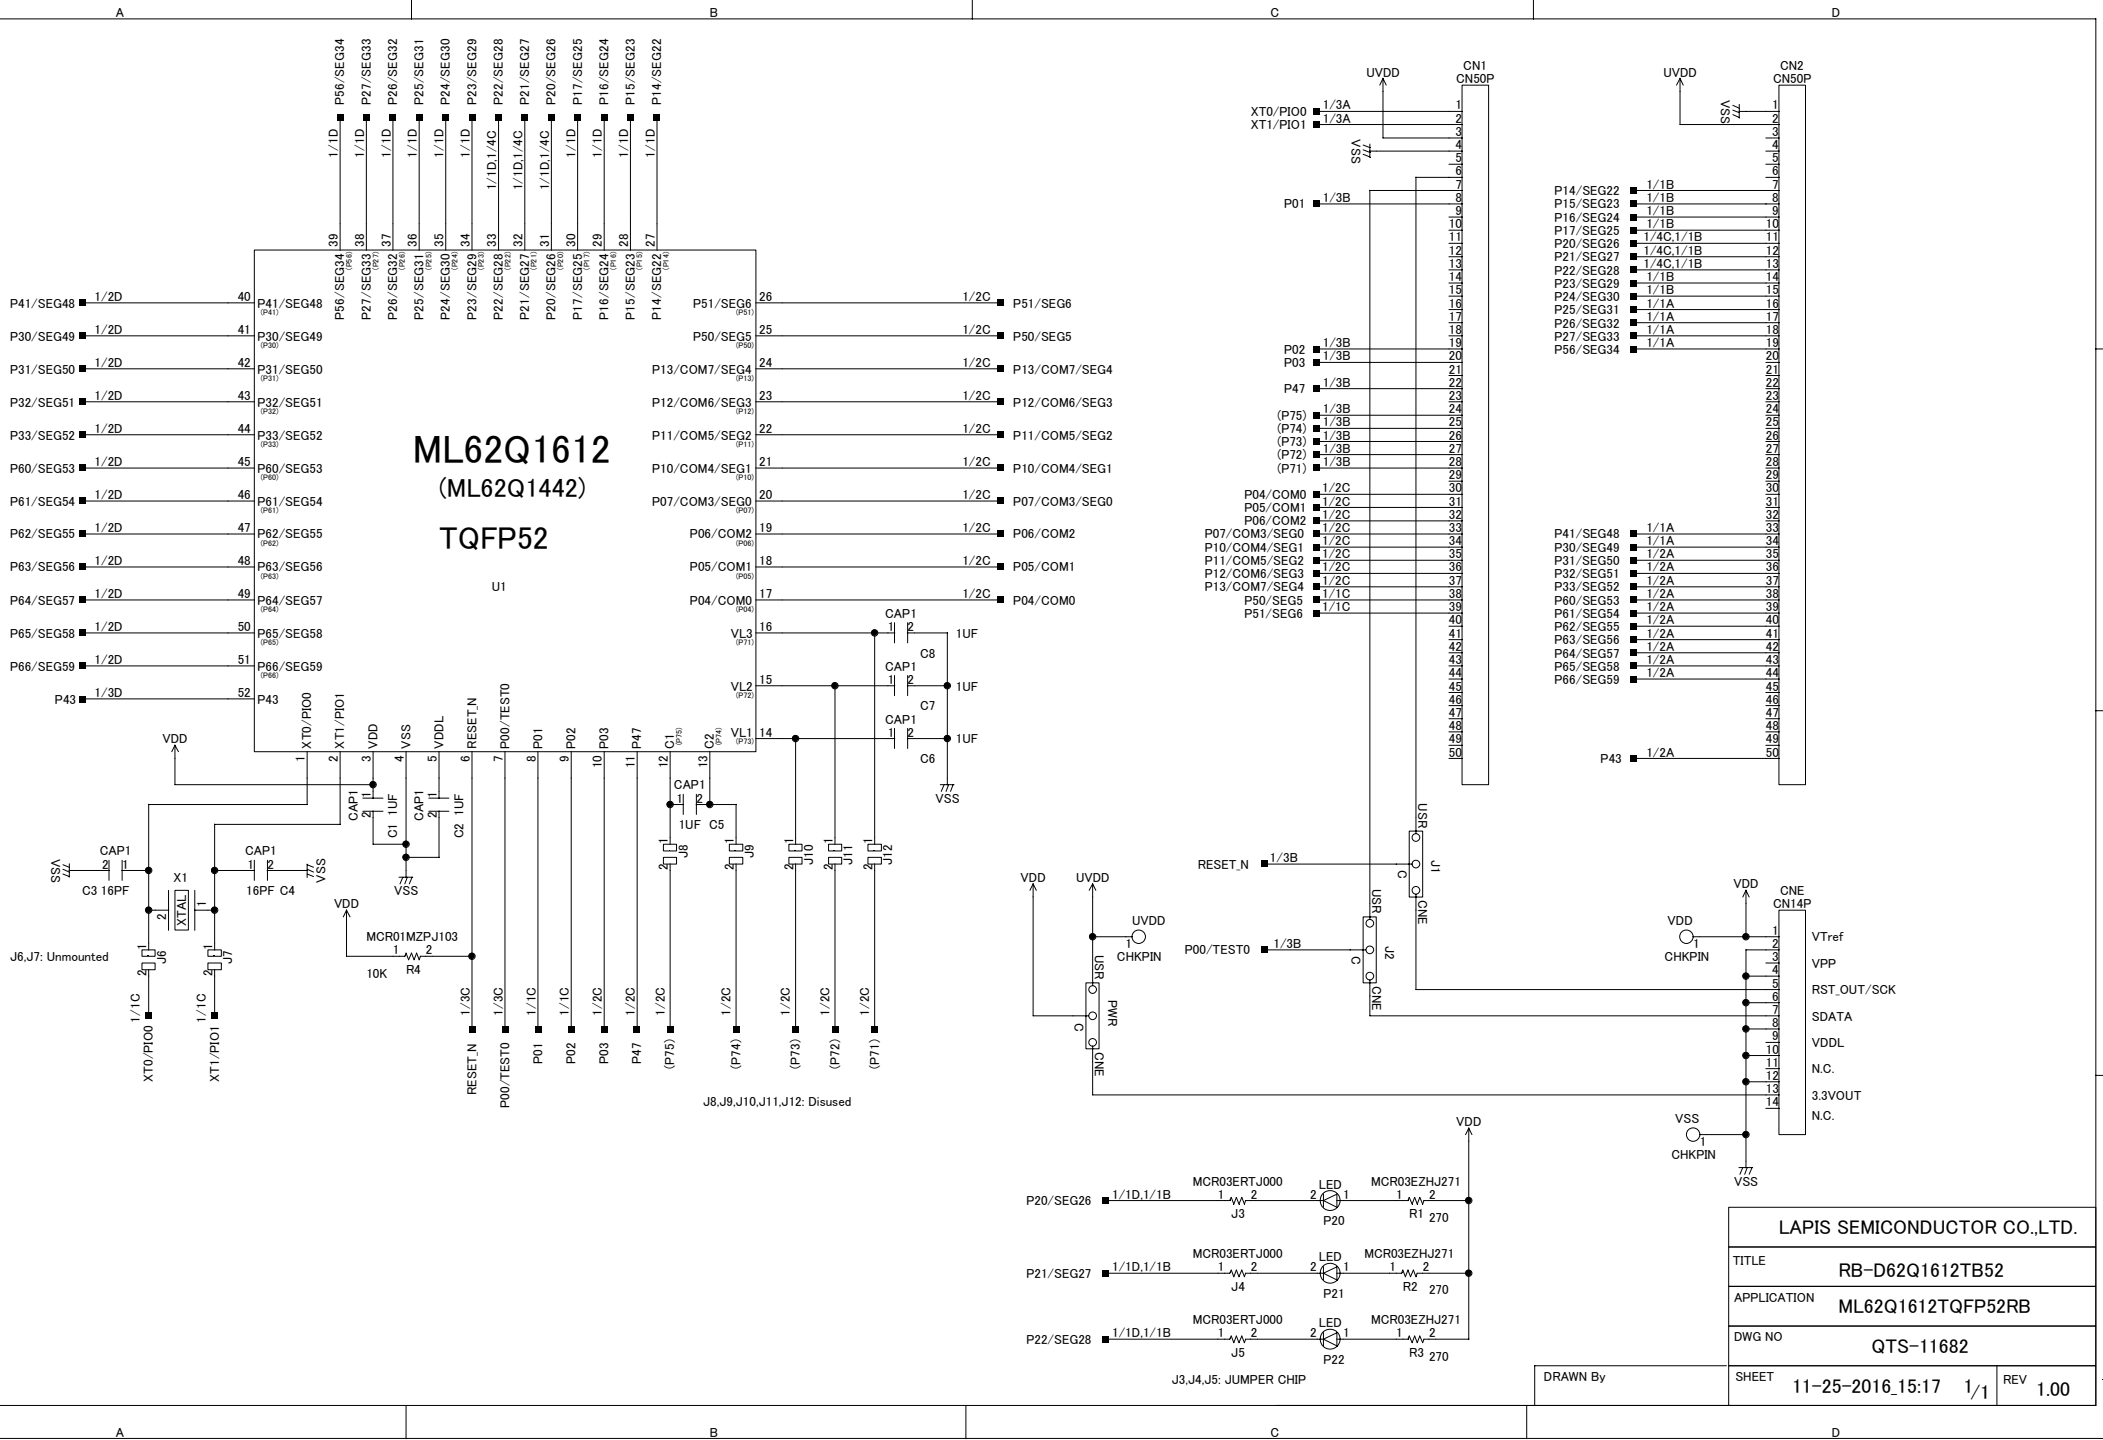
A B C D

P56/SEG34 P27/SEG33 P26/SEG32 P25/SEG31 P24/SEG30 P23/SEG29 P22/SEG28 P21/SEG27 P20/SEG26 P17/SEG25 P16/SEG24 P15/SEG23 P14/SEG22

1/1D 1/1D 1/1D 1/1D 1/1D 1/1D 1/1D,1/4C 1/1D,1/4C 1/1D,1/4C 1/1D 1/1D 1/1D 1/1D

39 38 37 36 35 34 33 32 31 30 29 28 27

P56/SEG34 P27/SEG33 P26/SEG32 P25/SEG31 P24/SEG30 P23/SEG29 P22/SEG28 P21/SEG27 P20/SEG26 P17/SEG25 P16/SEG24 P15/SEG23 P14/SEG22

ML62Q1612
(ML62Q1442)
TQFP52
U1

| P41/SEG48 | 1/2D | 40 | P41/SEG48 |
| P30/SEG49 | 1/2D | 41 | P30/SEG49 |
| P31/SEG50 | 1/2D | 42 | P31/SEG50 |
| P32/SEG51 | 1/2D | 43 | P32/SEG51 |
| P33/SEG52 | 1/2D | 44 | P33/SEG52 |
| P60/SEG53 | 1/2D | 45 | P60/SEG53 |
| P61/SEG54 | 1/2D | 46 | P61/SEG54 |
| P62/SEG55 | 1/2D | 47 | P62/SEG55 |
| P63/SEG56 | 1/2D | 48 | P63/SEG56 |
| P64/SEG57 | 1/2D | 49 | P64/SEG57 |
| P65/SEG58 | 1/2D | 50 | P65/SEG58 |
| P66/SEG59 | 1/2D | 51 | P66/SEG59 |
| P43 | 1/3D | 52 | P43 |

| P51/SEG6 | 26 | 1/2C | P51/SEG6 |
| P50/SEG5 | 25 | 1/2C | P50/SEG5 |
| P13/COM7/SEG4 | 24 | 1/2C | P13/COM7/SEG4 |
| P12/COM6/SEG3 | 23 | 1/2C | P12/COM6/SEG3 |
| P11/COM5/SEG2 | 22 | 1/2C | P11/COM5/SEG2 |
| P10/COM4/SEG1 | 21 | 1/2C | P10/COM4/SEG1 |
| P07/COM3/SEG0 | 20 | 1/2C | P07/COM3/SEG0 |
| P06/COM2 | 19 | 1/2C | P06/COM2 |
| P05/COM1 | 18 | 1/2C | P05/COM1 |
| P04/COM0 | 17 | 1/2C | P04/COM0 |

VL3 16 CAP1 1UF C8
VL2 15 CAP1 1UF C7
VL1 14 CAP1 1UF C6
VSS

XT0/PIO0 XT1/PIO1 VDD VSS VDDL RESET_N P00/TEST0 P01 P02 P03 P47 C1 C2
1 2 3 4 5 6 7 8 9 10 11 12 13

VDD
CAP1 C1 1UF CAP1 C2 1UF VSS
CAP1 1UF C5
J8 J9 J10 J11 J12
CAP1 C3 16PF VSS X1 XTAL CAP1 16PF C4 VSS
J6 J7
J6,J7: Unmounted
1/1C XT0/PIO0 1/1C XT1/PIO1
VDD MCR01MZPJ103 10K R4
1/3C RESET_N 1/3C P00/TEST0 1/1C P01 1/1C P02 1/2C P03 1/2C P47 1/2C (P75) 1/2C (P74) 1/2C (P73) 1/2C (P72) 1/2C (P71)
J8,J9,J10,J11,J12: Disused

UVDD CN1 CN50P
XT0/PIO0 1/3A 1
XT1/PIO1 1/3A 2
VSS
P01 1/3B 8
P02 1/3B 19
P03 1/3B 20
P47 1/3B 22
(P75) 1/3B 24
(P74) 1/3B 25
(P73) 1/3B 26
(P72) 1/3B 27
(P71) 1/3B 28
P04/COM0 1/2C 30
P05/COM1 1/2C 31
P06/COM2 1/2C 32
P07/COM3/SEG0 1/2C 33
P10/COM4/SEG1 1/2C 34
P11/COM5/SEG2 1/2C 35
P12/COM6/SEG3 1/2C 36
P13/COM7/SEG4 1/2C 37
P50/SEG5 1/1C 38
P51/SEG6 1/1C 39

UVDD CN2 CN50P
VSS
P14/SEG22 1/1B 7
P15/SEG23 1/1B 8
P16/SEG24 1/1B 9
P17/SEG25 1/1B 10
P20/SEG26 1/4C,1/1B 11
P21/SEG27 1/4C,1/1B 12
P22/SEG28 1/4C,1/1B 13
P23/SEG29 1/1B 14
P24/SEG30 1/1B 15
P25/SEG31 1/1A 16
P26/SEG32 1/1A 17
P27/SEG33 1/1A 18
P56/SEG34 1/1A 19
P41/SEG48 1/1A 33
P30/SEG49 1/1A 34
P31/SEG50 1/2A 35
P32/SEG51 1/2A 36
P33/SEG52 1/2A 37
P60/SEG53 1/2A 38
P61/SEG54 1/2A 39
P62/SEG55 1/2A 40
P63/SEG56 1/2A 41
P64/SEG57 1/2A 42
P65/SEG58 1/2A 43
P66/SEG59 1/2A 44
P43 1/2A 50

RESET_N 1/3B USR C J1 CNE
P00/TEST0 1/3B USR C J2 CNE
VDD UVDD UVDD CHKPIN USR PWR C CNE

VDD CNE CN14P
VDD CHKPIN
1 VTref
3 VPP
5 RST_OUT/SCK
7 SDATA
9 VDDL
11 N.C.
13 3.3VOUT
14 N.C.
VSS CHKPIN VSS

VDD
P20/SEG26 1/1D,1/1B MCR03ERTJ000 J3 LED P20 MCR03EZHJ271 R1 270
P21/SEG27 1/1D,1/1B MCR03ERTJ000 J4 LED P21 MCR03EZHJ271 R2 270
P22/SEG28 1/1D,1/1B MCR03ERTJ000 J5 LED P22 MCR03EZHJ271 R3 270
J3,J4,J5: JUMPER CHIP

LAPIS SEMICONDUCTOR CO.,LTD.
TITLE RB-D62Q1612TB52
APPLICATION ML62Q1612TQFP52RB
DWG NO QTS-11682
DRAWN By
SHEET 11-25-2016_15:17 1/1 REV 1.00